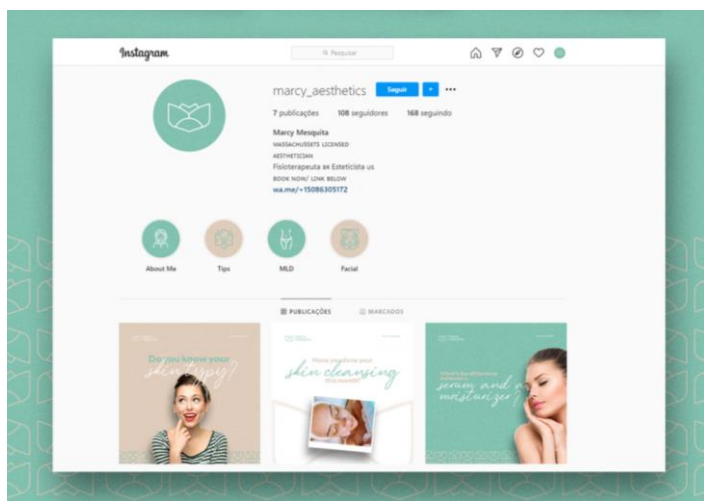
Instagram

Pesquisar

marcy_aesthetics Seguir

7 publicações 108 seguidores 168 seguindo

Marcy Mesquita
MASSACHUSSETS LICENSED
AESTHETICIAN
Fisioterapeuta ex Esteticista us
BOOK NOW/ LINK BELOW
wa.me/+15086305172

About Me
Tips
MLD
Facial

PUBLICAÇÕES
MARCADOS

Do you know your skin type?

skin cleansing

serum and moisturizer?